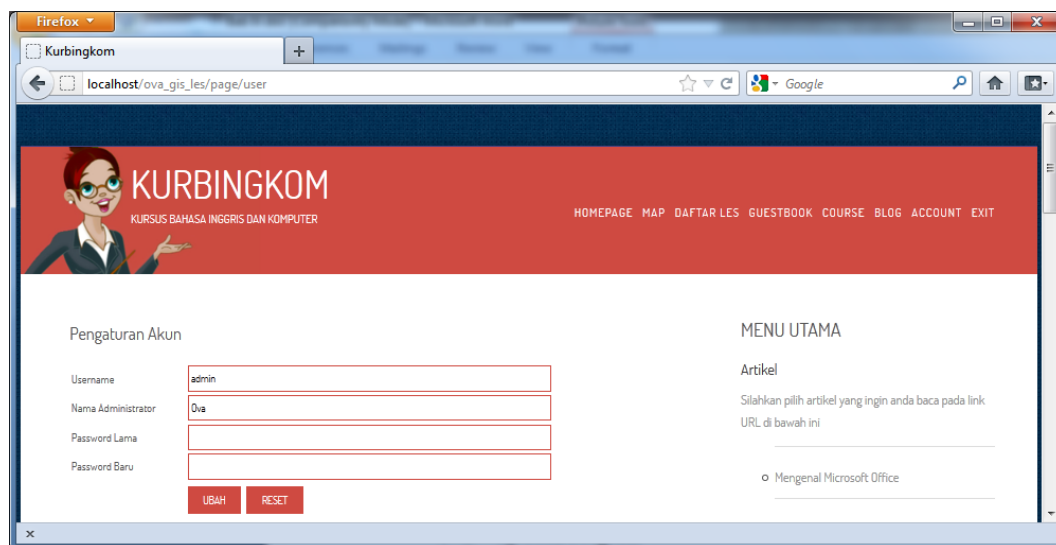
Firefox

Kurbingkom

+

localhost/ova_gis_les/page/user

Google

KURBINGKOM

KURSUS BAHASA INGGRIS DAN KOMPUTER

HOMEPAGE MAP DAFTAR LES GUESTBOOK COURSE BLOG ACCOUNT EXIT

Pengaturan Akun

Username admin

Nama Administrator Ova

Password Lama

Password Baru

UBAH RESET

MENU UTAMA

Artikel

Silahkan pilih artikel yang ingin anda baca pada link URL di bawah ini

Mengenal Microsoft Office

×